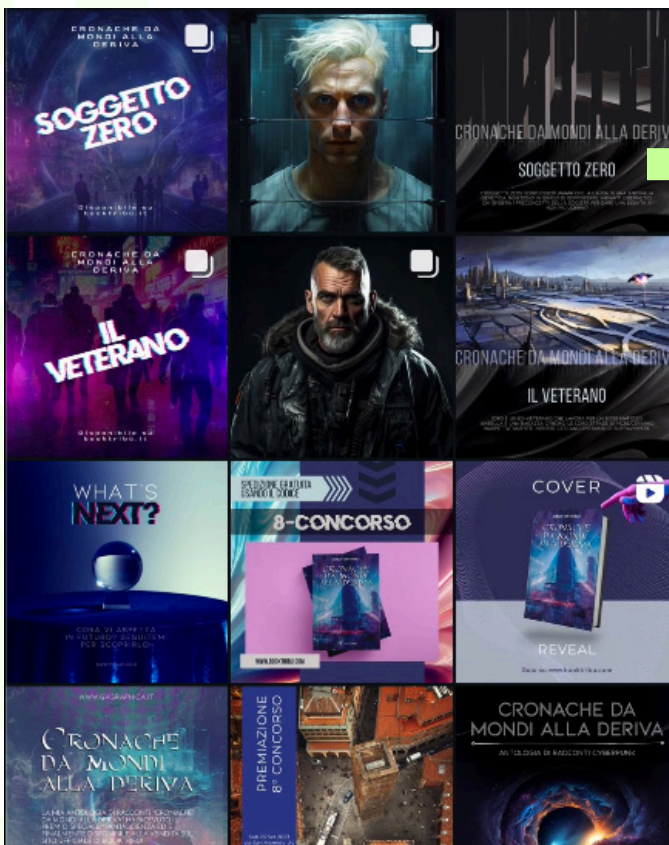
CRONACHE DA MONDI ALLA DERIVA

SOGGETTO ZERO

Disponibile su booktribu.it

CRONACHE DA MONDI ALLA DERIVA

SOGGETTO ZERO

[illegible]

CRONACHE DA MONDI ALLA DERIVA

IL VETERANO

Disponibile su booktribu.it

CRONACHE DA MONDI ALLA DERIVA

IL VETERANO

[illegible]

WHAT'S NEXT?

COSA VI ASPETTA IN FUTURO? SEGUITECI PER SCOPRIRLO!

SPEDIZIONE GRATUITA USANDO IL CODICE

8-CONCORSO

CRONACHE DA MONDI ALLA DERIVA

WWW.BOOKTRIBU.COM

COVER

CRONACHE DA MONDI ALLA DERIVA

REVEAL

Sul sito www.booktribu.com

CRONACHE DA MONDI ALLA DERIVA

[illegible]

PREMIAZIONE 8° CONCORSO

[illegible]

CRONACHE DA MONDI ALLA DERIVA

ANTOLOGIA DI RACCONTI CYBERPUNK